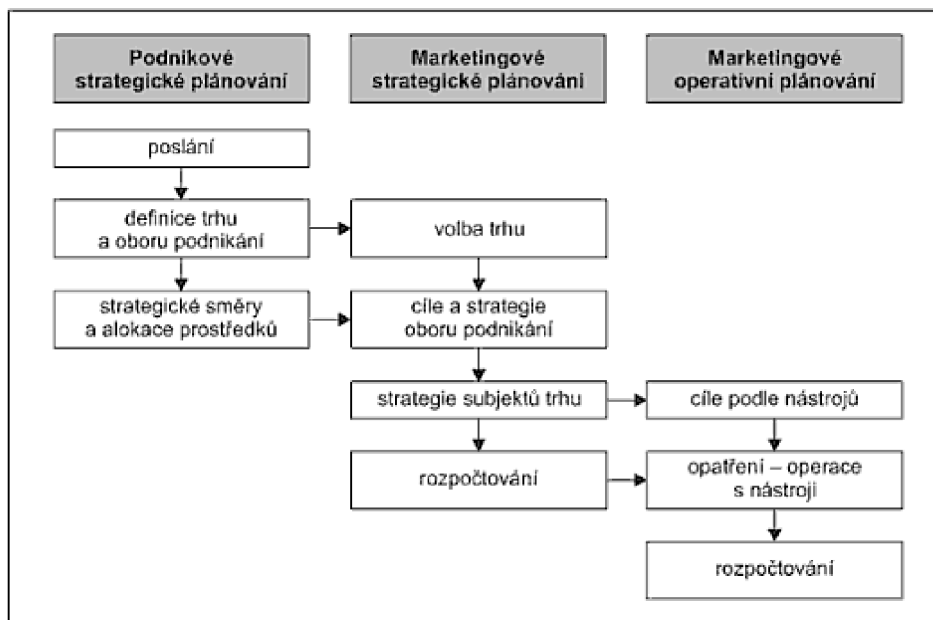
Podnikové strategické plánování

Marketingové strategické plánování

Marketingové operativní plánování

poslání

definice trhu a oboru podnikání

volba trhu

strategické směry a alokace prostředků

cíle a strategie oboru podnikání

strategie subjektů trhu

cíle podle nástrojů

rozpočtování

opatření – operace s nástroji

rozpočtování